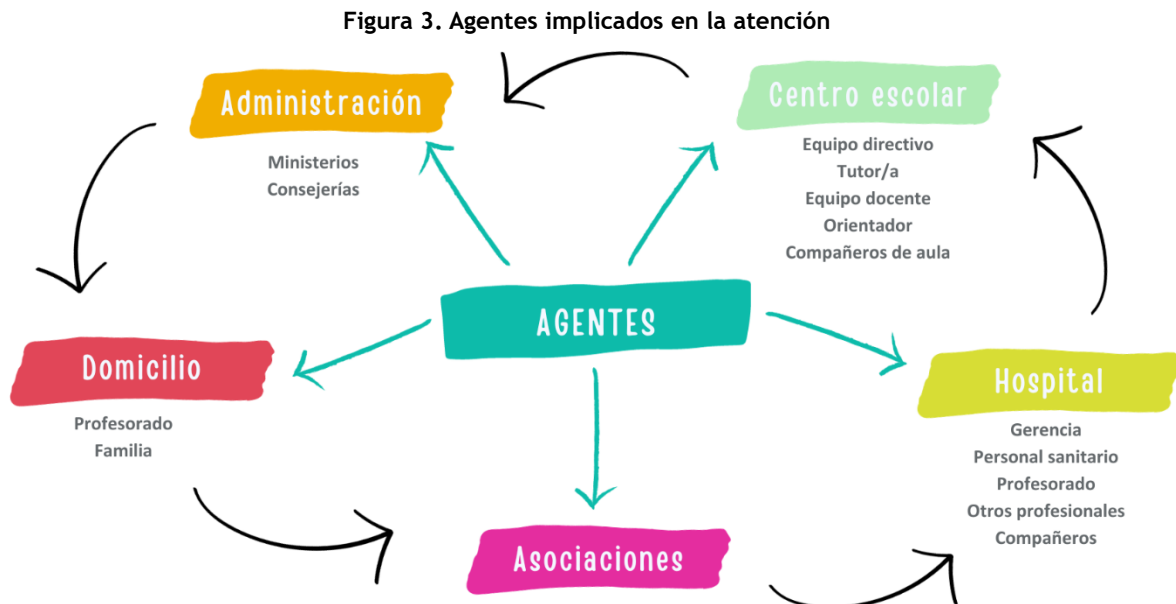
Figura 3. Agentes implicados en la atención

Administración

Ministerios
Consejerías

Centro escolar

Equipo directivo
Tutor/a
Equipo docente
Orientador
Compañeros de aula

AGENTES

Domicilio

Profesorado
Familia

Hospital

Gerencia
Personal sanitario
Profesorado
Otros profesionales
Compañeros

Asociaciones